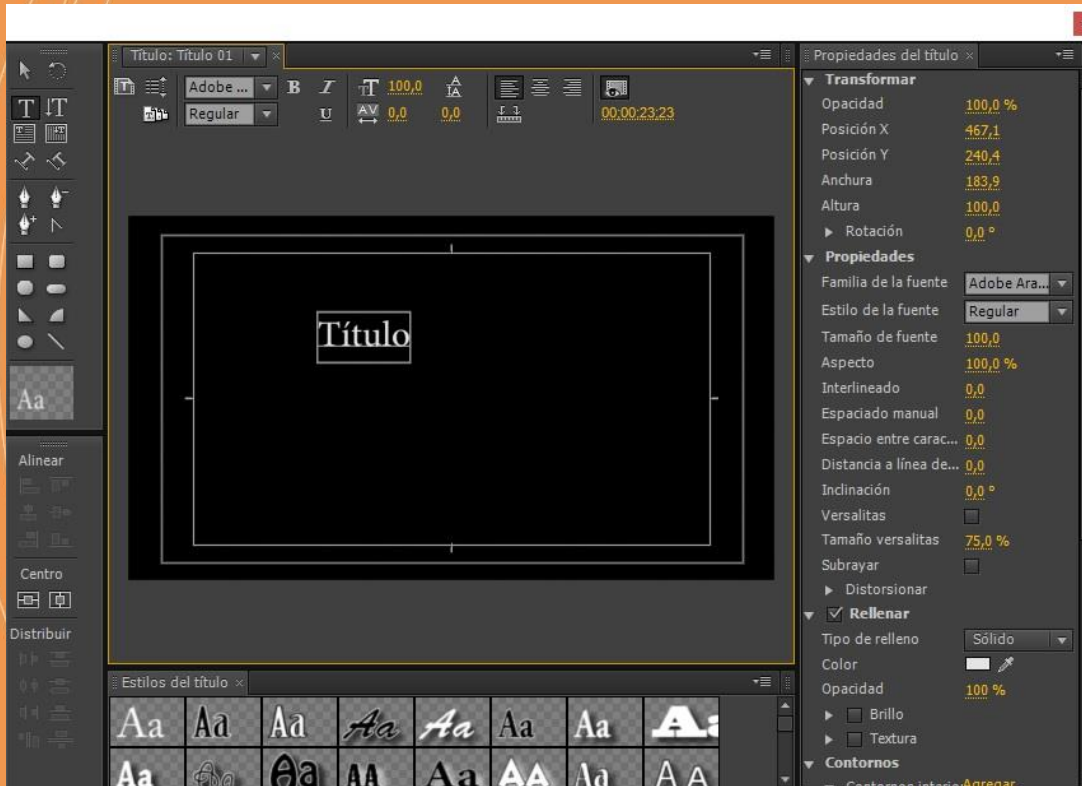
Título: Título 01

Adobe ...
Regular
B
I
U
100,0
0,0
0,0
00;00;23;23

Título

Aa

Alinear

Centro

Distribuir

Estilos del título

Aa Aa Aa Aa Aa Aa Aa Aa
Aa Aa Aa AA Aa AA Aa AA

Propiedades del título

Transformar
Opacidad 100,0 %
Posición X 467,1
Posición Y 240,4
Anchura 183,9
Altura 100,0
Rotación 0,0 °
Propiedades
Familia de la fuente Adobe Ara...
Estilo de la fuente Regular
Tamaño de fuente 100,0
Aspecto 100,0 %
Interlineado 0,0
Espaciado manual 0,0
Espacio entre carac... 0,0
Distancia a línea de... 0,0
Inclinación 0,0 °
Versalitas
Tamaño versalitas 75,0 %
Subrayar
Distorsionar
Rellenar
Tipo de relleno Sólido
Color
Opacidad 100 %
Brillo
Textura
Contornos
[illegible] Agregar